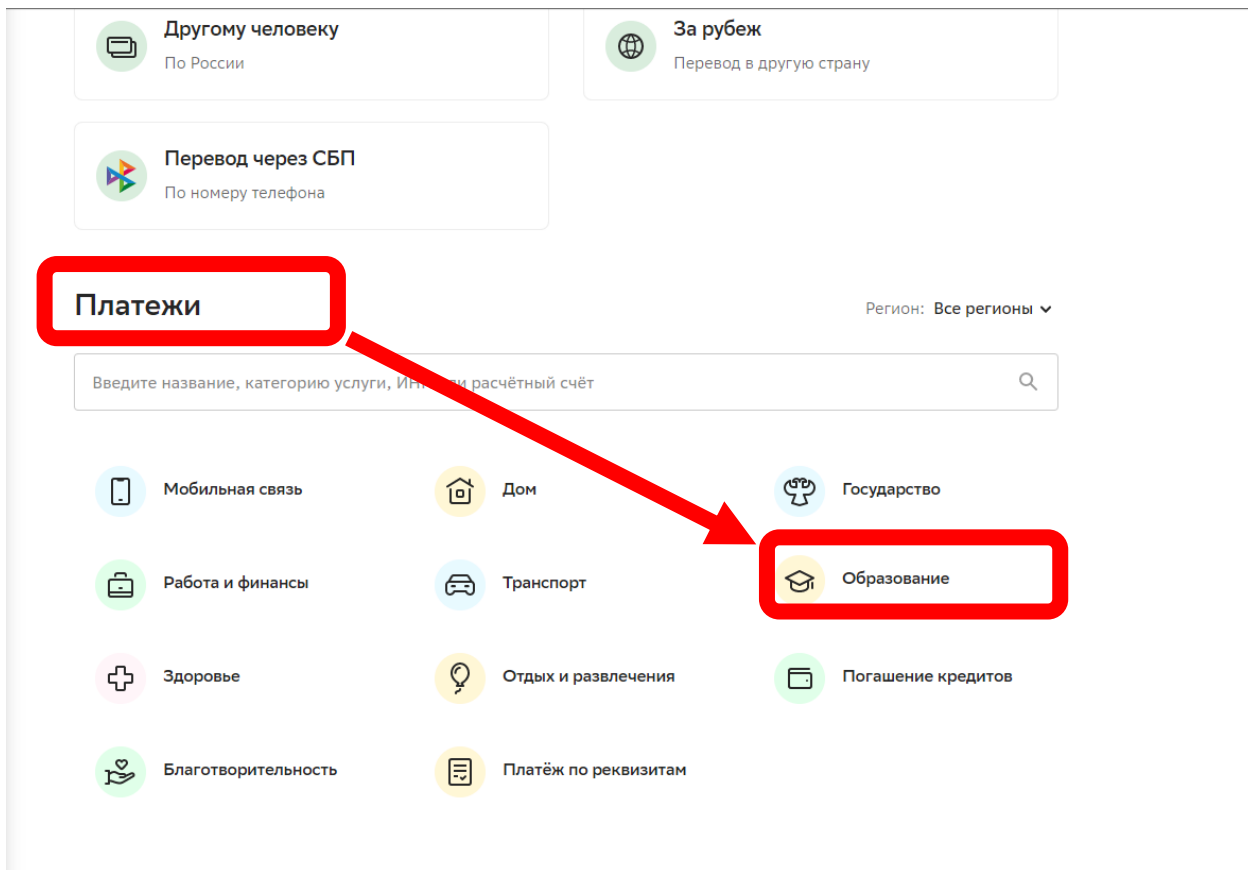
Другому человеку
По России

За рубеж
Перевод в другую страну

Перевод через СБП
По номеру телефона

Платежи

Регион: Все регионы

Введите название, категорию услуги, ИН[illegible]или расчётный счёт

Мобильная связь

Дом

Государство

Работа и финансы

Транспорт

Образование

Здоровье

Отдых и развлечения

Погашение кредитов

Благотворительность

Платёж по реквизитам